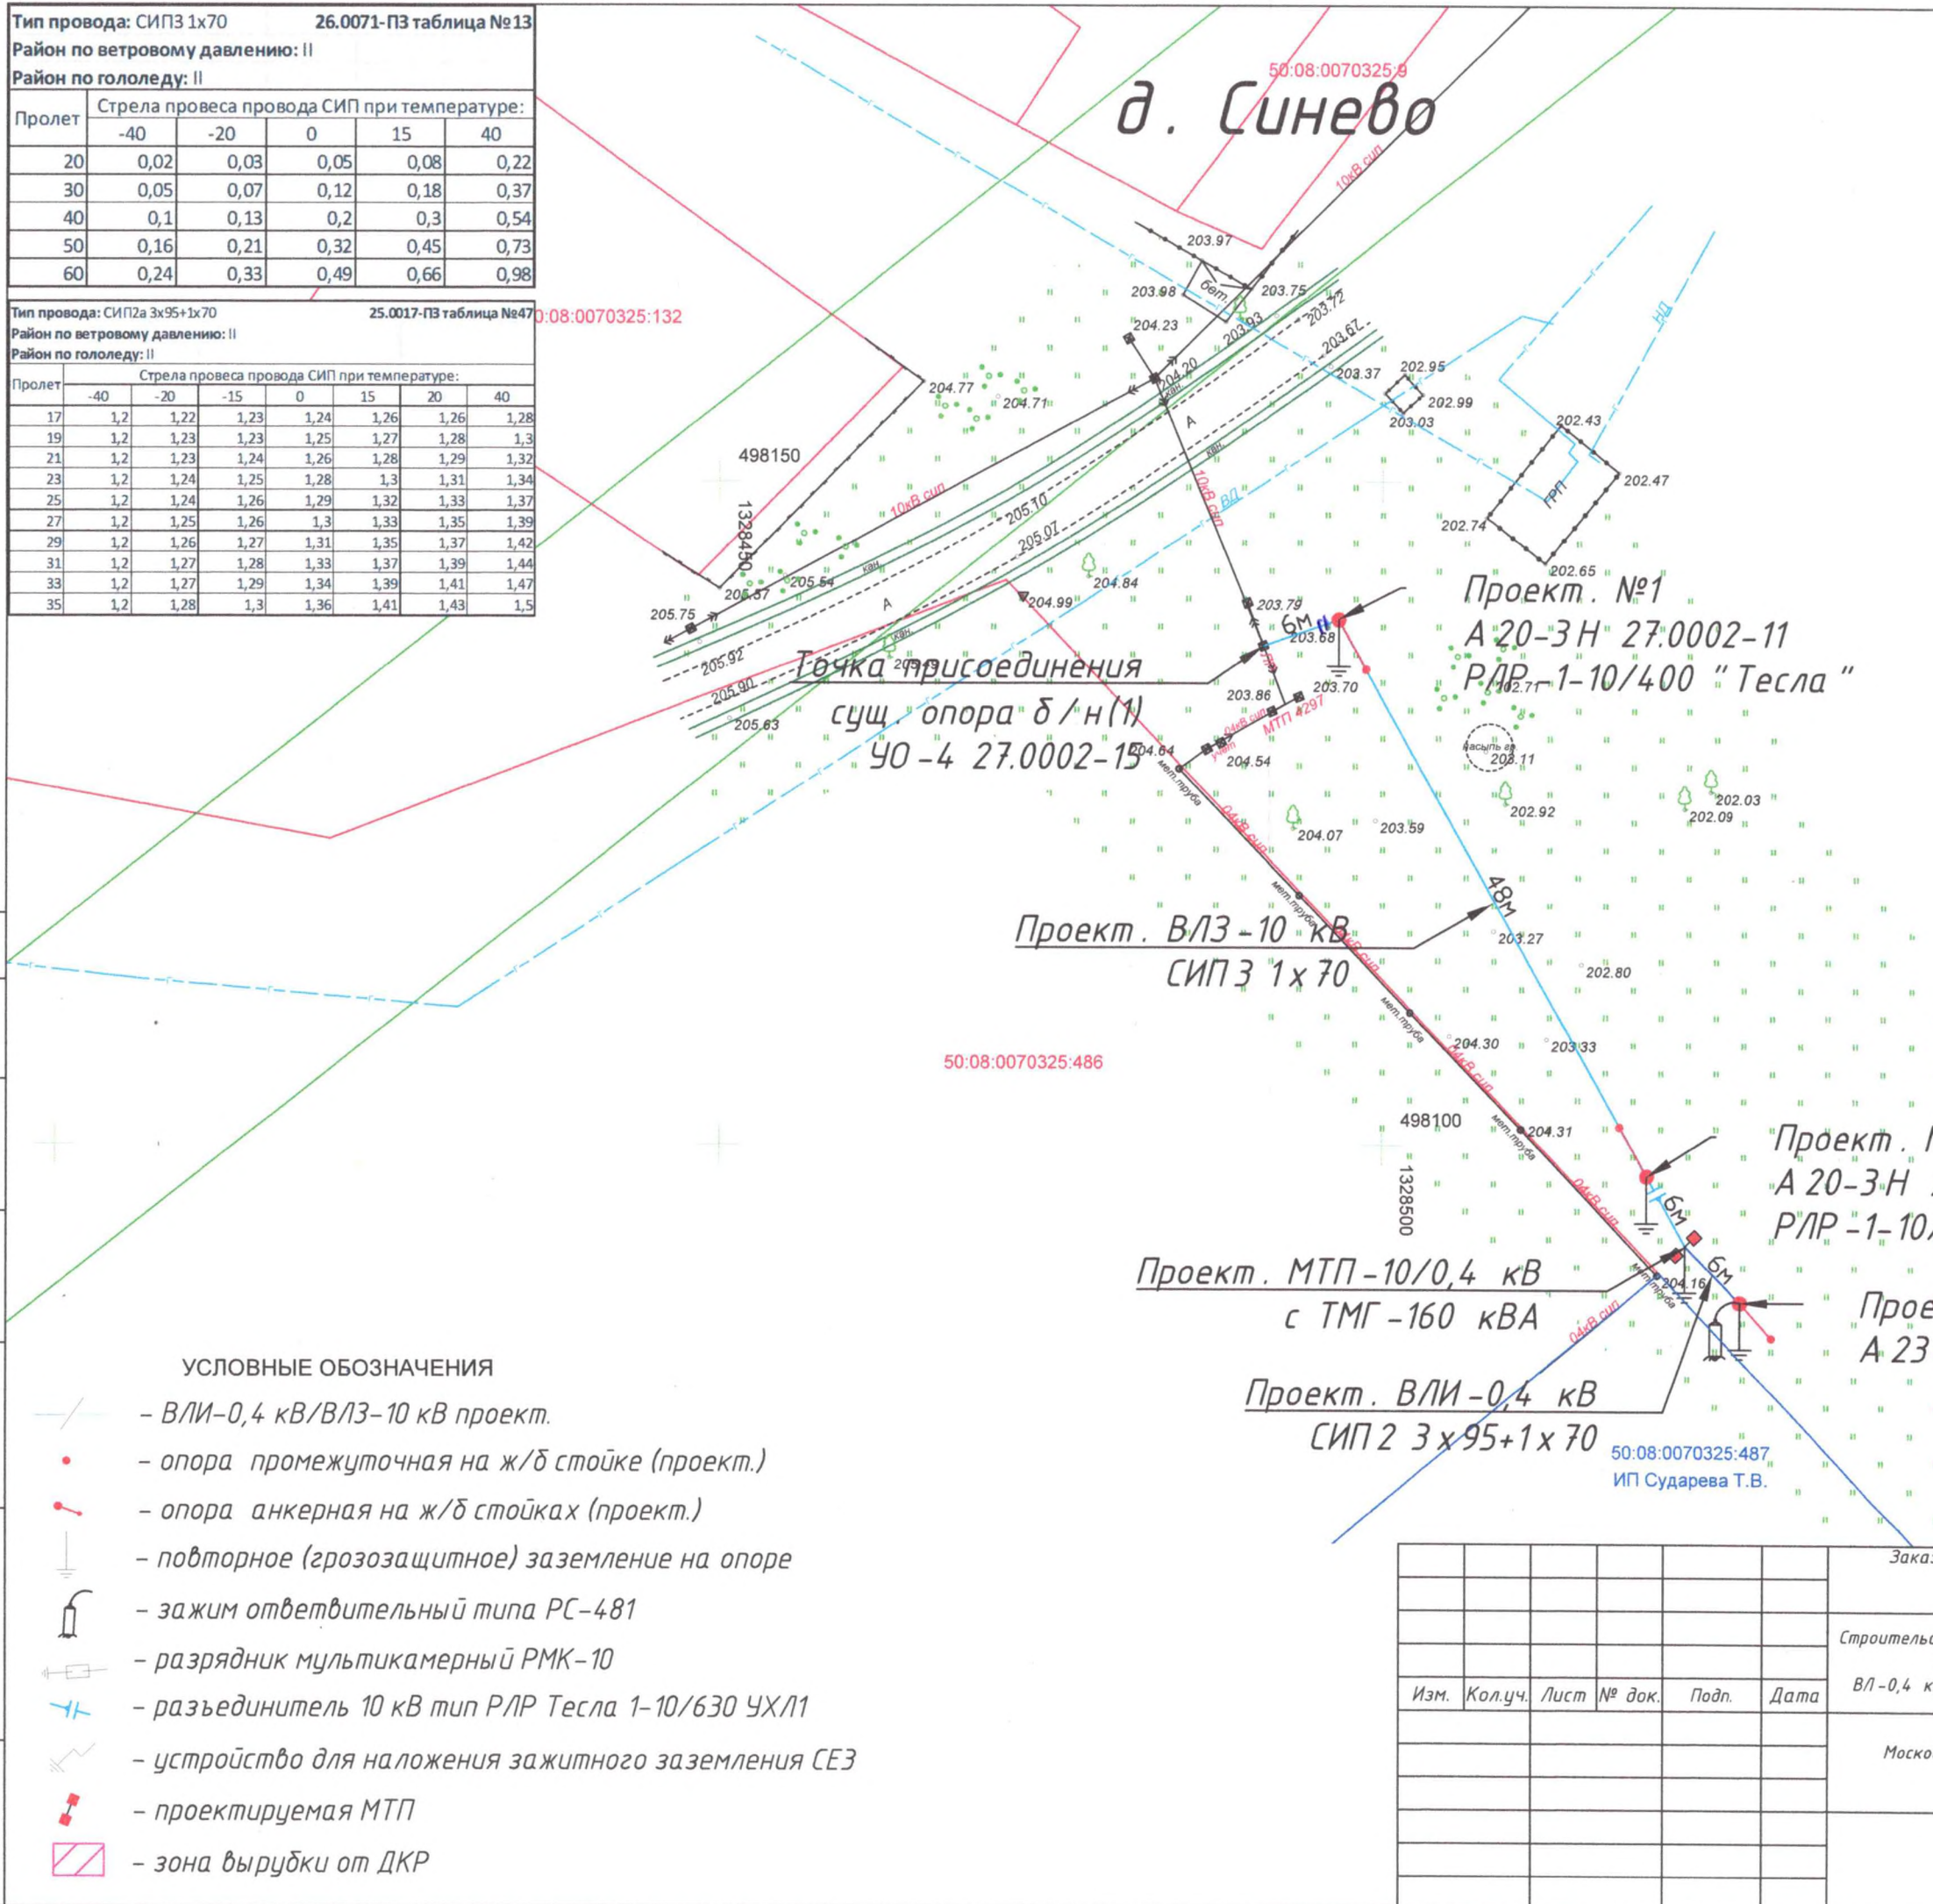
Тип провода: СИП3 1х70 26.0071-ПЗ таблица №13
Район по ветровому давлению: II
Район по гололеду: II

| Пролет | Стрела провеса провода СИП при температуре: | | | | |
|---|---|---|---|---|---|
| | -40 | -20 | 0 | 15 | 40 |
| 20 | 0,02 | 0,03 | 0,05 | 0,08 | 0,22 |
| 30 | 0,05 | 0,07 | 0,12 | 0,18 | 0,37 |
| 40 | 0,1 | 0,13 | 0,2 | 0,3 | 0,54 |
| 50 | 0,16 | 0,21 | 0,32 | 0,45 | 0,73 |
| 60 | 0,24 | 0,33 | 0,49 | 0,66 | 0,98 |

Тип провода: СИП2а 3х95+1х70 25.0017-ПЗ таблица №47
Район по ветровому давлению: II
Район по гололеду: II

| Пролет | Стрела провеса провода СИП при температуре: | | | | | | |
|---|---|---|---|---|---|---|---|
| | -40 | -20 | -15 | 0 | 15 | 20 | 40 |
| 17 | 1,2 | 1,22 | 1,23 | 1,24 | 1,26 | 1,26 | 1,28 |
| 19 | 1,2 | 1,23 | 1,23 | 1,25 | 1,27 | 1,28 | 1,3 |
| 21 | 1,2 | 1,23 | 1,24 | 1,26 | 1,28 | 1,29 | 1,32 |
| 23 | 1,2 | 1,24 | 1,25 | 1,28 | 1,3 | 1,31 | 1,34 |
| 25 | 1,2 | 1,24 | 1,26 | 1,29 | 1,32 | 1,33 | 1,37 |
| 27 | 1,2 | 1,25 | 1,26 | 1,3 | 1,33 | 1,35 | 1,39 |
| 29 | 1,2 | 1,26 | 1,27 | 1,31 | 1,35 | 1,37 | 1,42 |
| 31 | 1,2 | 1,27 | 1,28 | 1,33 | 1,37 | 1,39 | 1,44 |
| 33 | 1,2 | 1,27 | 1,29 | 1,34 | 1,39 | 1,41 | 1,47 |
| 35 | 1,2 | 1,28 | 1,3 | 1,36 | 1,41 | 1,43 | 1,5 |

50:08:0070325:9
д. Синево
10кВ сип
203.97 203.98 6ет. 203.75 203.72 204.23 203.93 203.67 204.20 203.37 202.95 202.99 203.03 202.43 202.47
50:08:0070325:132
НД
204.77 204.71 А кан. 10кВ сип ВД ГРП
498150
10кВ сип 205.10 205.07 202.74 202.65
1328450
205.57 205.54 кан. 204.84 205.75 204.99 А кан. 203.79 6м 203.68
Проект. №1
А 20-3Н 27.0002-11
РЛР-1-10/400 "Тесла"
205.92 205.90 205.63
Точка присоединения
сущ. опора б/н(1)
УО-4 27.0002-15
203.86 203.70 МТП 4297 04кВ сип 204.64 204.54 202.71 Насыпь гр. 203.11
мет.труба 04кВ сип 204.07 203.59 202.92 202.03 202.09
48м
Проект. ВЛЗ-10 кВ
СИП 3 1х70
203.27 202.80 мет.труба 204.30 203.33
50:08:0070325:486
498100 204.31
1328500
Проект. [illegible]
А 20-3Н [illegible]
РЛР-1-10/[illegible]
6м 6м 04кВ сип 204.16
Проект. МТП-10/0,4 кВ
с ТМГ-160 кВА
Прое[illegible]
А 23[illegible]
Проект. ВЛИ-0,4 кВ
СИП 2 3х95+1х70
50:08:0070325:487
ИП Сударева Т.В.

УСЛОВНЫЕ ОБОЗНАЧЕНИЯ
- ВЛИ-0,4 кВ/ВЛЗ-10 кВ проект.
- опора промежуточная на ж/б стойке (проект.)
- опора анкерная на ж/б стойках (проект.)
- повторное (грозозащитное) заземление на опоре
- зажим ответвительный типа РС-481
- разрядник мультикамерный РМК-10
- разъединитель 10 кВ тип РЛР Тесла 1-10/630 УХЛ1
- устройство для наложения зажитного заземления СЕЗ
- проектируемая МТП
- зона вырубки от ДКР

Изм. Кол.уч. Лист № док. Подп. Дата
Зака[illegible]
Строитель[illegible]
ВЛ-0,4 к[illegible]
Моско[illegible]